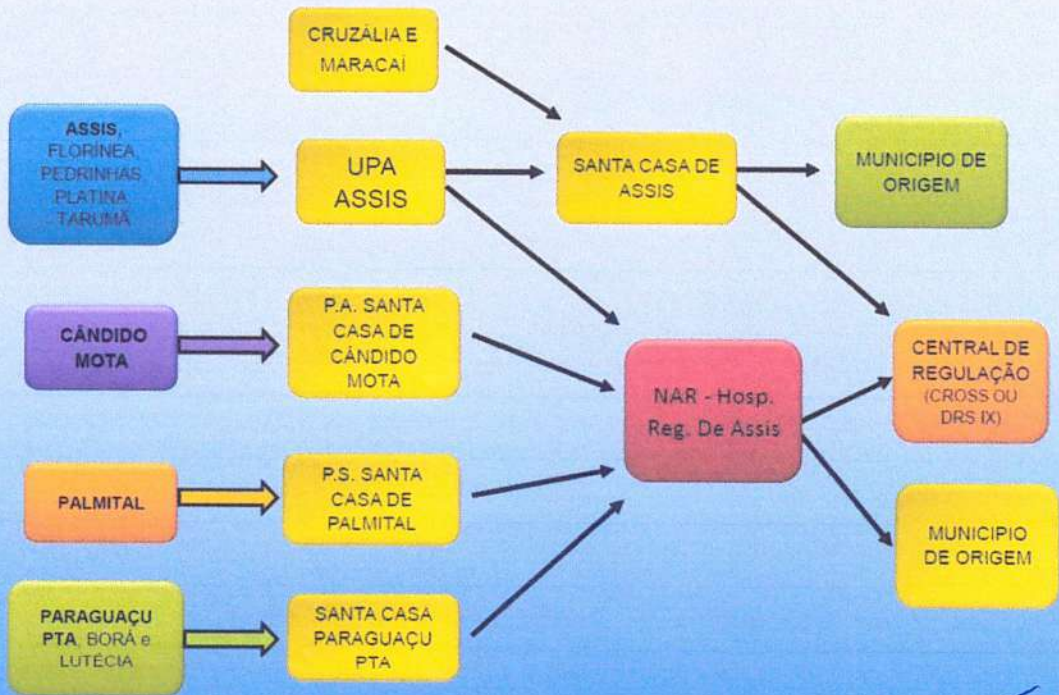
CRUZÁLIA E MARACAÍ

ASSIS, FLORÍNEA, PEDRINHAS, PLATINA, TARUMÃ

UPA ASSIS

SANTA CASA DE ASSIS

MUNICIPIO DE ORIGEM

CÂNDIDO MOTA

P.A. SANTA CASA DE CÂNDIDO MOTA

NAR - Hosp. Reg. De Assis

CENTRAL DE REGULAÇÃO (CROSS OU DRS IX)

PALMITAL

P.S. SANTA CASA DE PALMITAL

MUNICIPIO DE ORIGEM

PARAGUAÇU PTA, BORÁ e LUTÉCIA

SANTA CASA PARAGUAÇU PTA